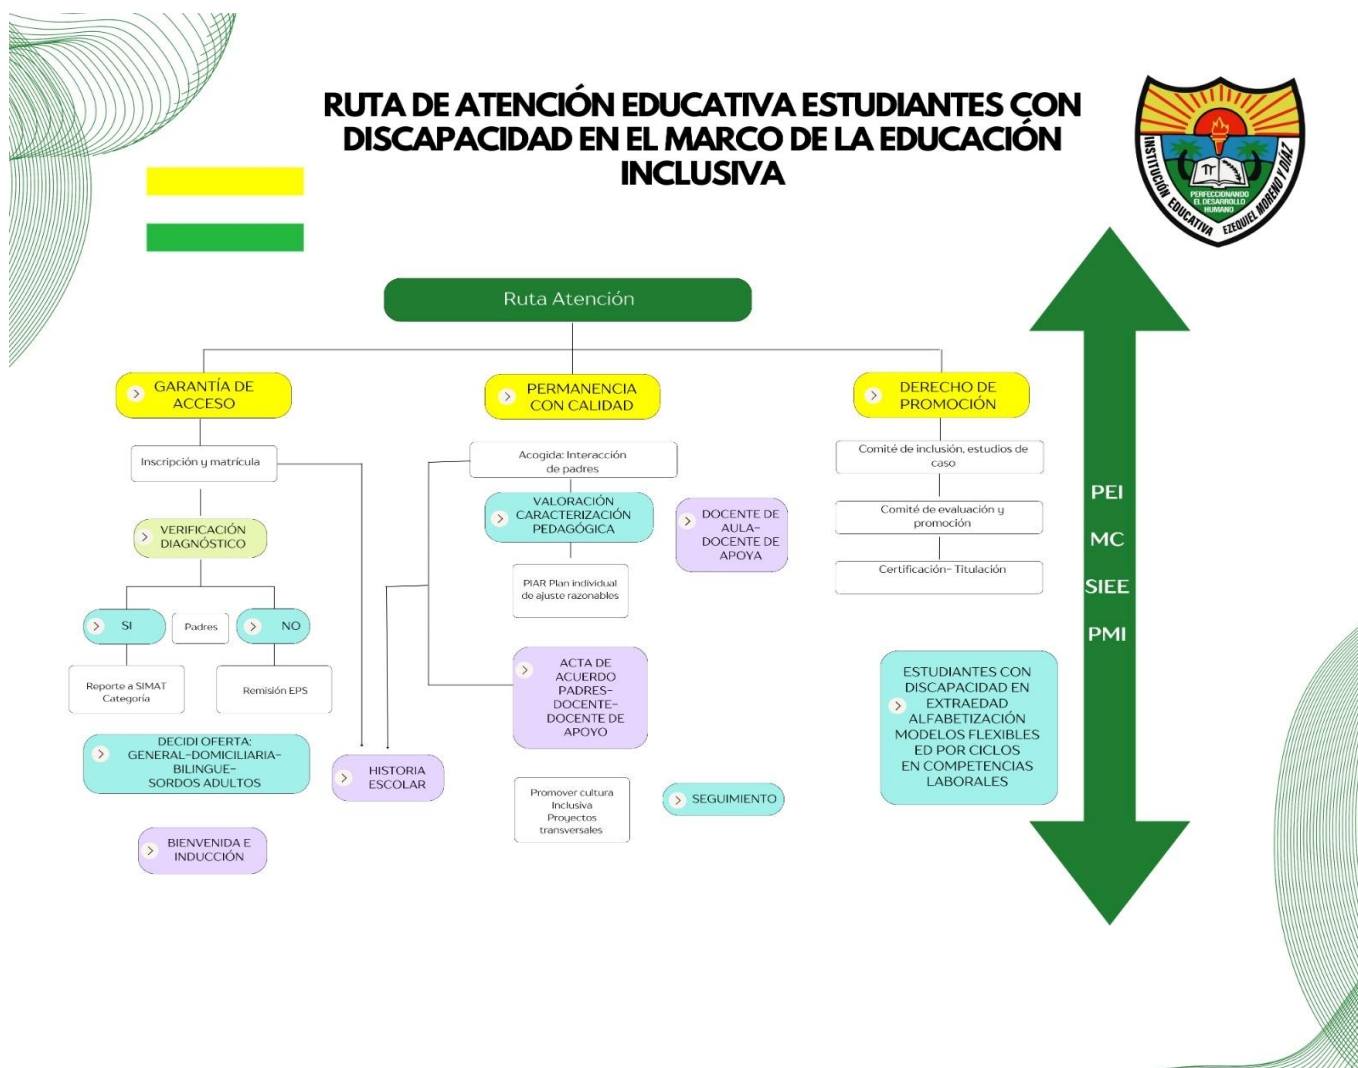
RUTA DE ATENCIÓN EDUCATIVA ESTUDIANTES CON DISCAPACIDAD EN EL MARCO DE LA EDUCACIÓN INCLUSIVA

INSTITUCIÓN EDUCATIVA EZEQUIEL MORENO Y DÍAZ
PERFECCIONANDO EL DESARROLLO HUMANO

Ruta Atención

GARANTÍA DE ACCESO

Inscripción y matrícula

VERIFICACIÓN DIAGNÓSTICO

SI

Padres

NO

Reporte a SIMAT Categoria

Remisión EPS

DECIDI OFERTA: GENERAL-DOMICILIARIA-BILINGUE-SORDOS ADULTOS

BIENVENIDA E INDUCCIÓN

HISTORIA ESCOLAR

PERMANENCIA CON CALIDAD

Acogida: Interacción de padres

VALORACIÓN CARACTERIZACIÓN PEDAGÓGICA

DOCENTE DE AULA-DOCENTE DE APOYA

PIAR Plan individual de ajuste razonables

ACTA DE ACUERDO PADRES-DOCENTE-DOCENTE DE APOYO

Promover cultura Inclusiva Proyectos transversales

SEGUIMIENTO

DERECHO DE PROMOCIÓN

Comité de inclusión, estudios de caso

Comité de evaluación y promoción

Certificación- Titulación

ESTUDIANTES CON DISCAPACIDAD EN EXTRAEDAD ALFABETIZACIÓN MODELOS FLEXIBLES ED POR CICLOS EN COMPETENCIAS LABORALES

PEI
MC
SIEE
PMI